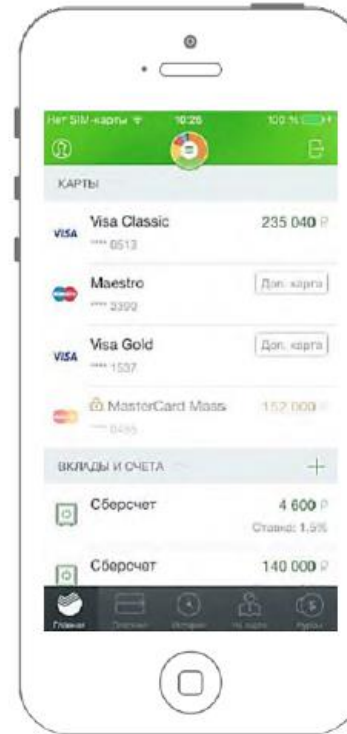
Нет SIM-карты 10:26 100 %

КАРТЫ

VISA Visa Classic 235 040 ₽
**** 8513

Maestro Доп. карта
**** 3399

VISA Visa Gold Доп. карта
**** 1537

MasterCard Mass 152 000 ₽
**** 8495

ВКЛАДЫ И СЧЕТА +

Сберсчет 4 600 ₽
Ставка: 1.5%

Сберсчет 140 000 ₽

Главная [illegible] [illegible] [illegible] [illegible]